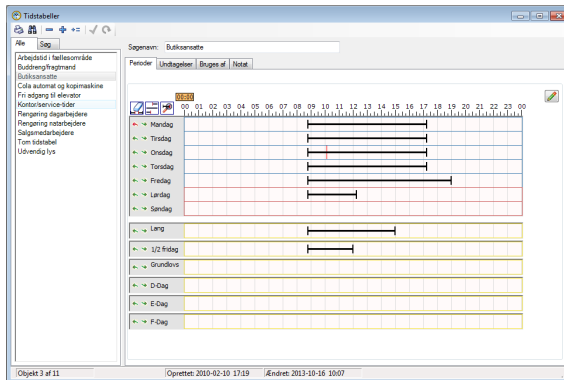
Tidstabeller

Alle | Søg

Arbejdstid i fællesområde
Buddreng/fragtmand
Butiksansatte
Cola automat og kopimaskine
Fri adgang til elevator
Kontor/service-tider
Rengøring dagarbejdere
Rengøring natarbejdere
Salgsmedarbejdere
Tom tidstabel
Udvendig lys

Søgenavn: Butiksansatte

Perioder | Undtagelser | Bruges af | Notat

00:00
00 01 02 03 04 05 06 07 08 09 10 11 12 13 14 15 16 17 18 19 20 21 22 23 00

Mandag
Tirsdag
Onsdag
Torsdag
Fredag
Lørdag
Søndag

Lang
1/2 fridag
Grundlovs
D-Dag
E-Dag
F-Dag

Objekt 3 af 11 | Oprettet: 2010-02-10 17:19 | Ændret: 2013-10-16 10:07